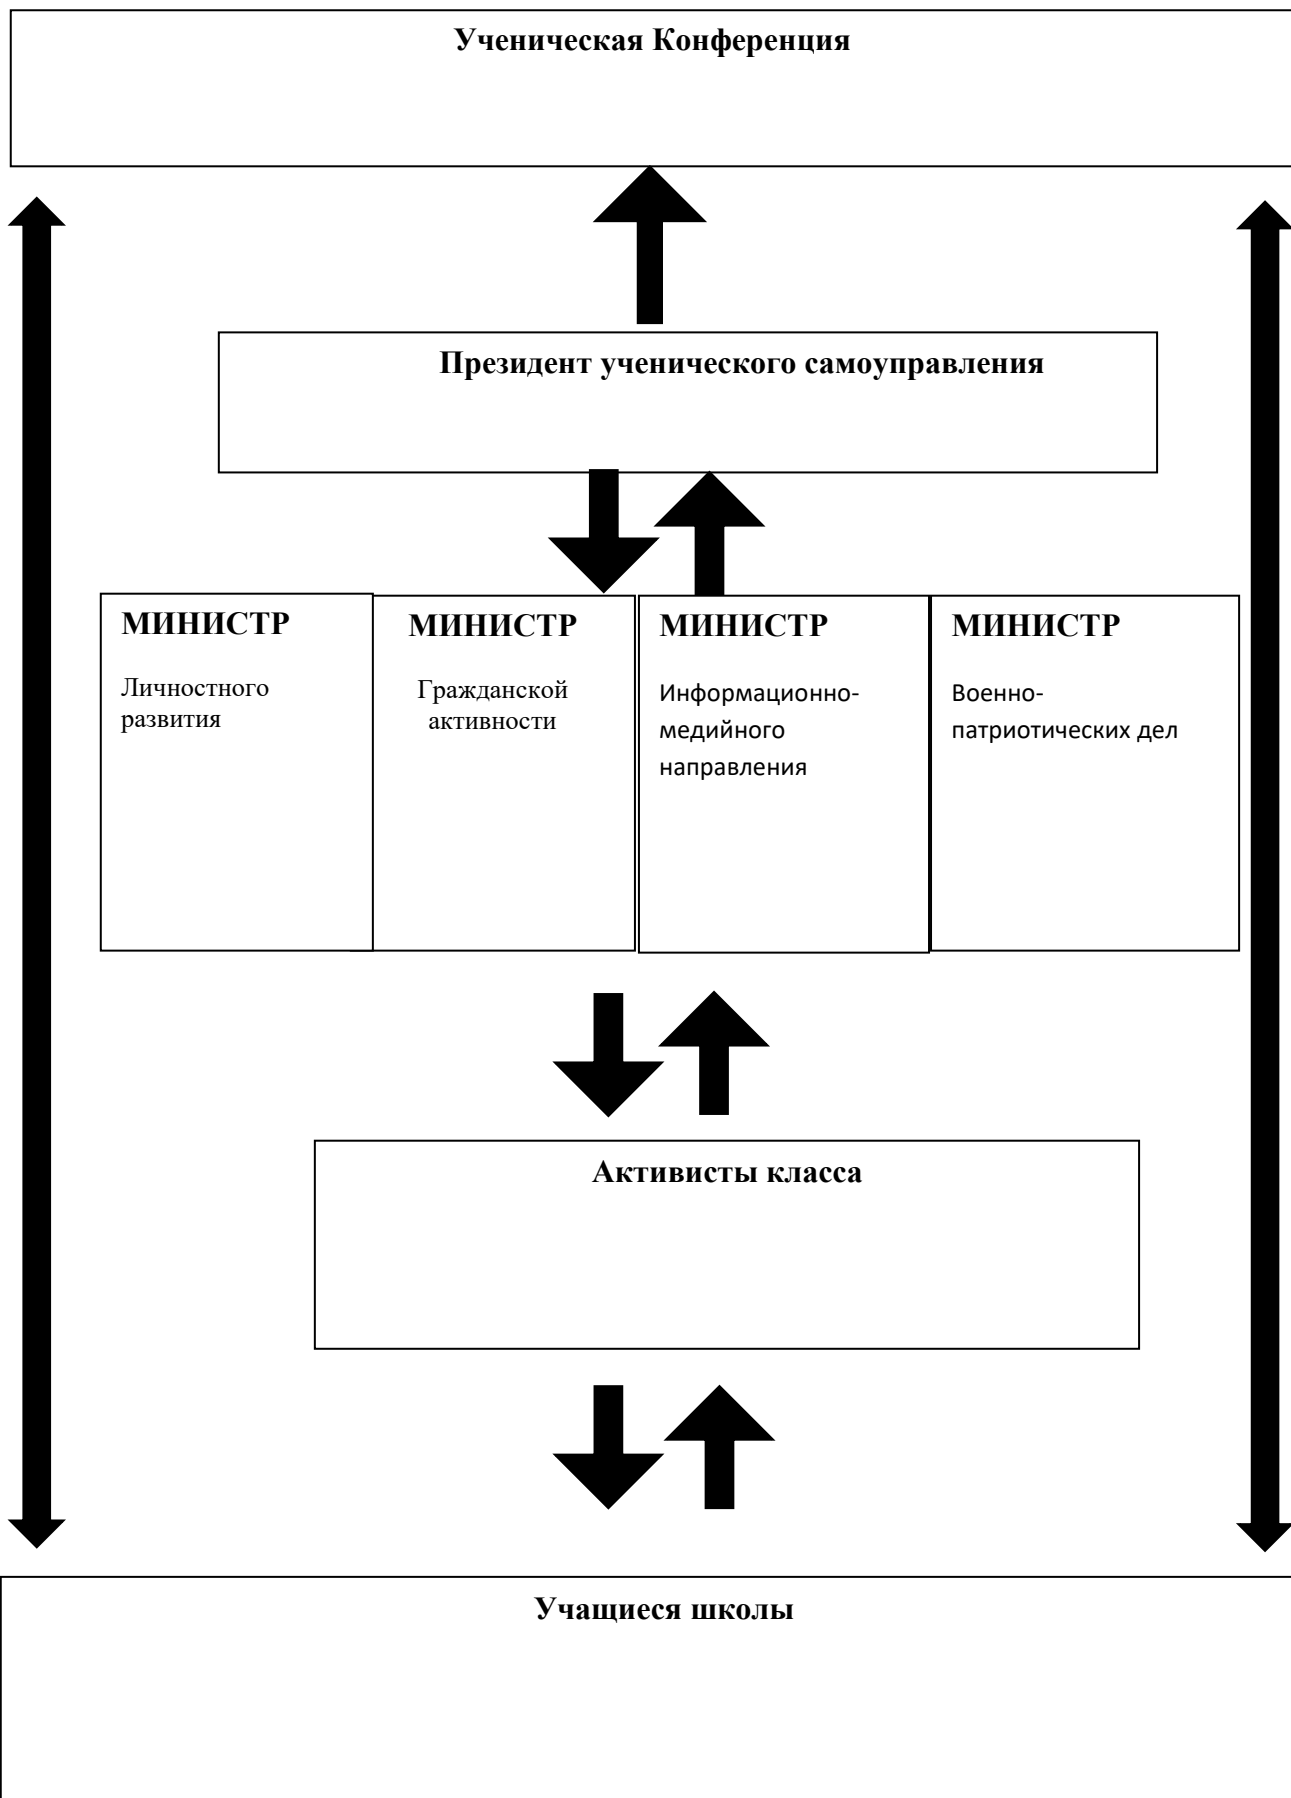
Ученическая Конференция

Президент ученического самоуправления

МИНИСТР

Личностного развития

МИНИСТР

Гражданской активности

МИНИСТР

Информационно-медийного направления

МИНИСТР

Военно-патриотических дел

Активисты класса

Учащиеся школы